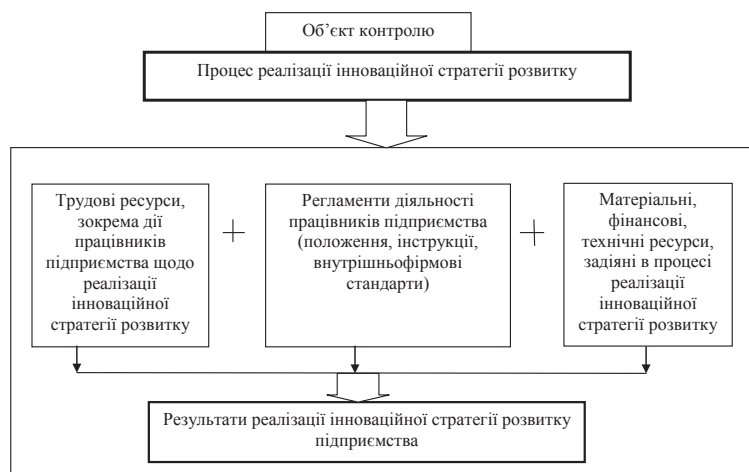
Об'єкт контролю

Процес реалізації інноваційної стратегії розвитку

Трудові ресурси, зокрема дії працівників підприємства щодо реалізації інноваційної стратегії розвитку

+

Регламенти діяльності працівників підприємства (положення, інструкції, внутрішньофірмові стандарти)

+

Матеріальні, фінансові, технічні ресурси, задіяні в процесі реалізації інноваційної стратегії розвитку

Результати реалізації інноваційної стратегії розвитку підприємства